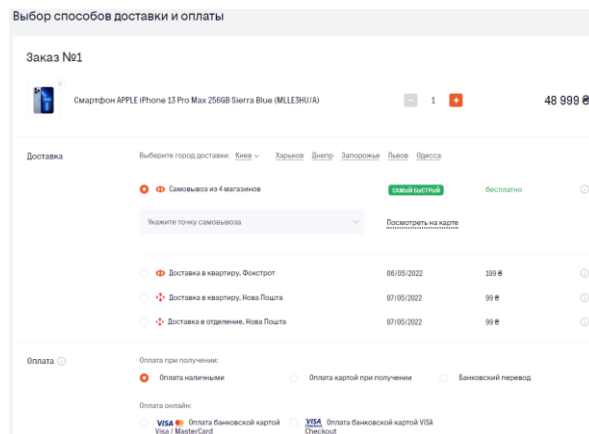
Выбор способов доставки и оплаты

Заказ №1

Смартфон APPLE iPhone 13 Pro Max 256GB Sierra Blue (MLLE3HU/A)

- 1 +

48 999 ₴

Доставка

Выберите город доставки: Киев

Харьков Днепр Запорожье Львов Одесса

Самовывоз из 4 магазинов

САМЫЙ БЫСТРЫЙ

бесплатно

Укажите точку самовывоза

Посмотреть на карте

Доставка в квартиру, Фокстрот 06/05/2022 199 ₴

Доставка в квартиру, Нова Пошта 07/05/2022 99 ₴

Доставка в отделение, Нова Пошта 07/05/2022 99 ₴

Оплата

Оплата при получении:

Оплата наличными

Оплата картой при получении

Банковский перевод

Оплата онлайн:

VISA Оплата банковской картой Visa / MasterCard

VISA Checkout Оплата банковской картой VISA Checkout